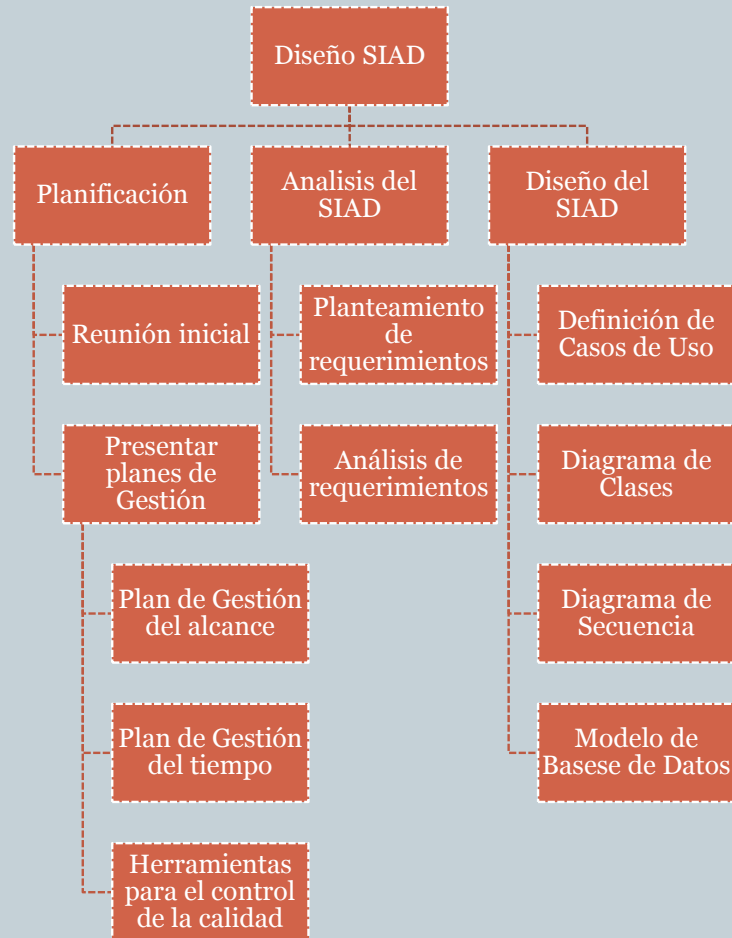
Diseño SIAD

Planificación

Analisis del SIAD

Diseño del SIAD

Reunión inicial

Presentar planes de Gestión

Plan de Gestión del alcance

Plan de Gestión del tiempo

Herramientas para el control de la calidad

Planteamiento de requerimientos

Análisis de requerimientos

Definición de Casos de Uso

Diagrama de Clases

Diagrama de Secuencia

Modelo de Basese de Datos